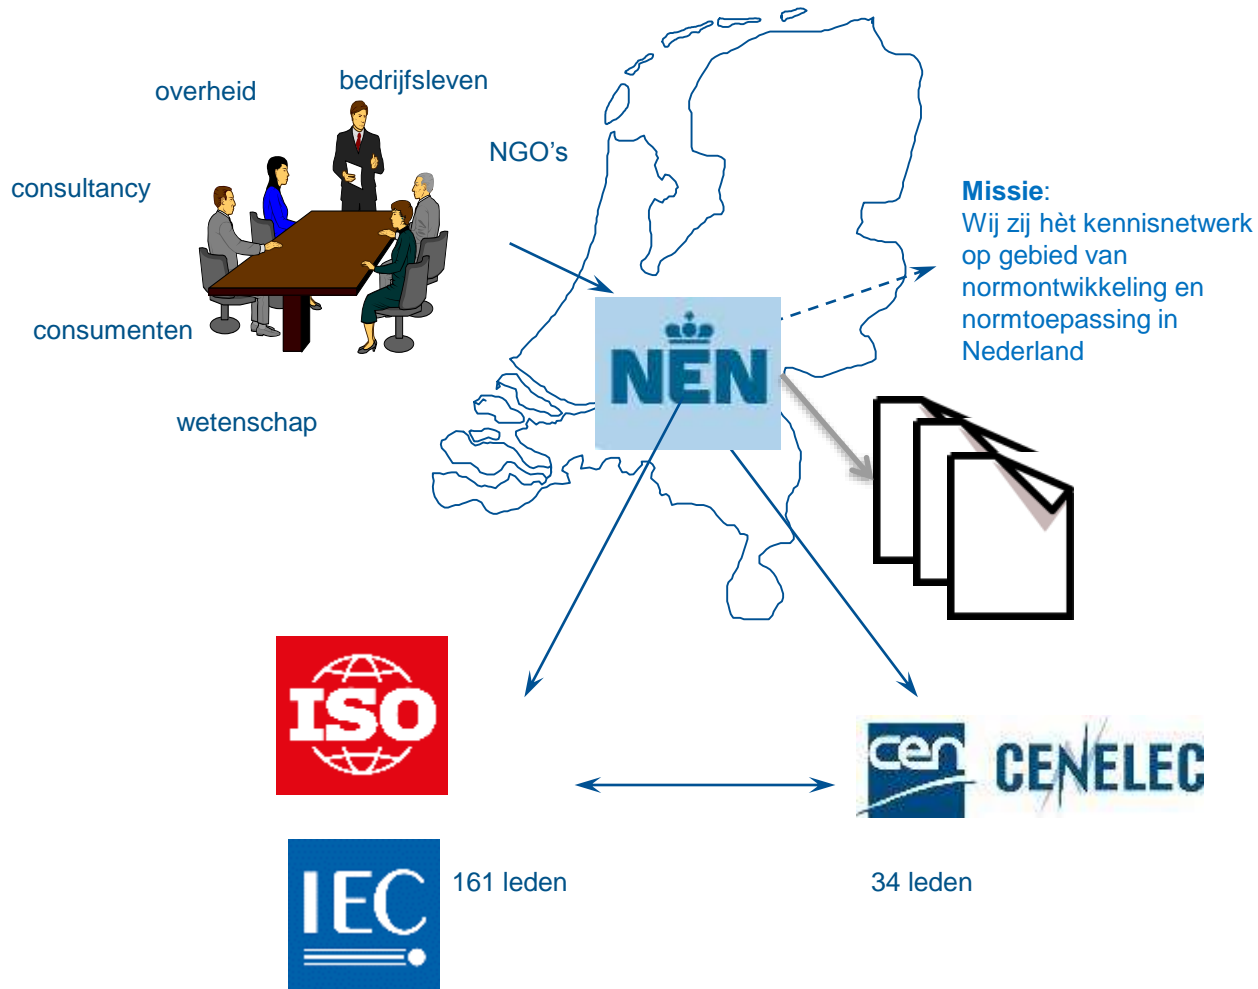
overheid

bedrijfsleven

NGO's

consultancy

consumenten

wetenschap

Missie:
Wij zij hèt kennisnetwerk op gebied van normontwikkeling en normtoepassing in Nederland

NEN

ISO

cen

CENELEC

IEC

161 leden

34 leden